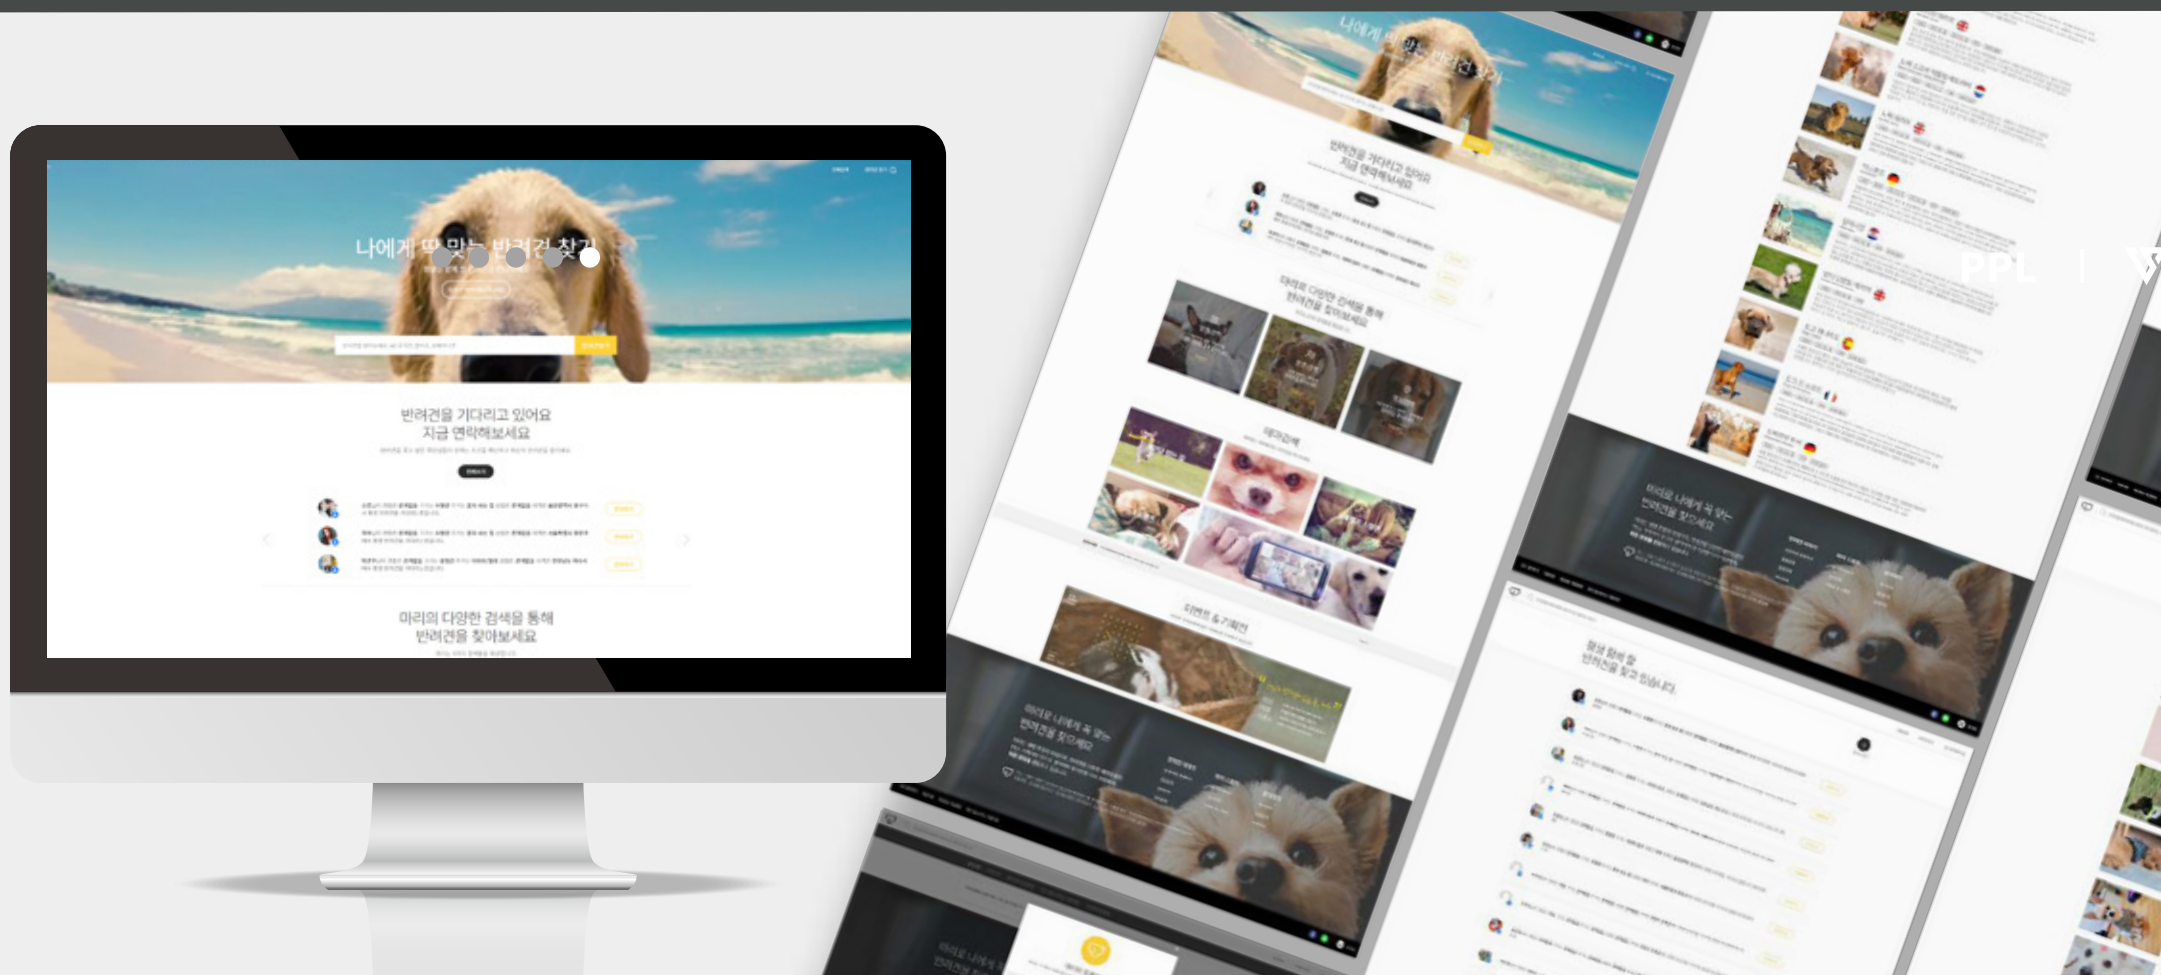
나에게 딱 맞는 반려견 찾기

반려견을 기다리고 있어요
지금 연락해보세요

마리의 다양한 검색을 통해
반려견을 찾아보세요

나에게 딱 맞는 반려견 찾기

반려견을 기다리고 있어요
지금 연락해보세요

마리의 다양한 검색을 통해
반려견을 찾아보세요

테마검색

이벤트 & 기획전

마리로 나에게 꼭 맞는
반려견을 찾으세요

마리로 나에게 꼭 맞는
반려견을 찾으세요

정성 황비 등
반려견을 찾고 있습니다.

PPL | W